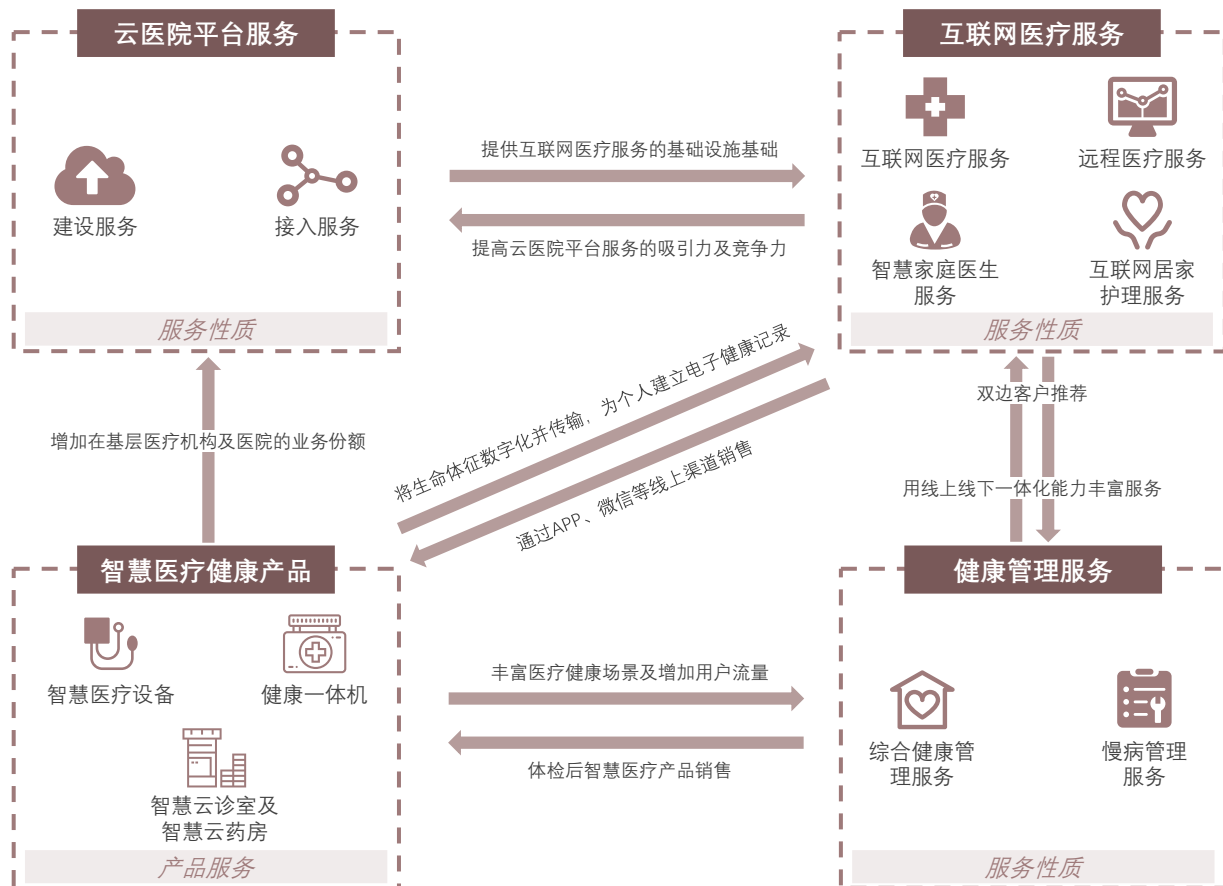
云医院平台服务

建设服务
接入服务

服务性质

互联网医疗服务

互联网医疗服务
远程医疗服务
智慧家庭医生服务
互联网居家护理服务

服务性质

提供互联网医疗服务的基础设施基础
提高云医院平台服务的吸引力及竞争力

将生命体征数字化并传输，为个人建立电子健康记录
通过APP、微信等线上渠道销售

增加在基层医疗机构及医院的业务份额

双边客户推荐
用线上线下一体化能力丰富服务

智慧医疗健康产品

智慧医疗设备
健康一体机
智慧云诊室及智慧云药房

产品服务

健康管理服务

综合健康管理服务
慢病管理服务

服务性质

丰富医疗健康场景及增加用户流量
体检后智慧医疗产品销售